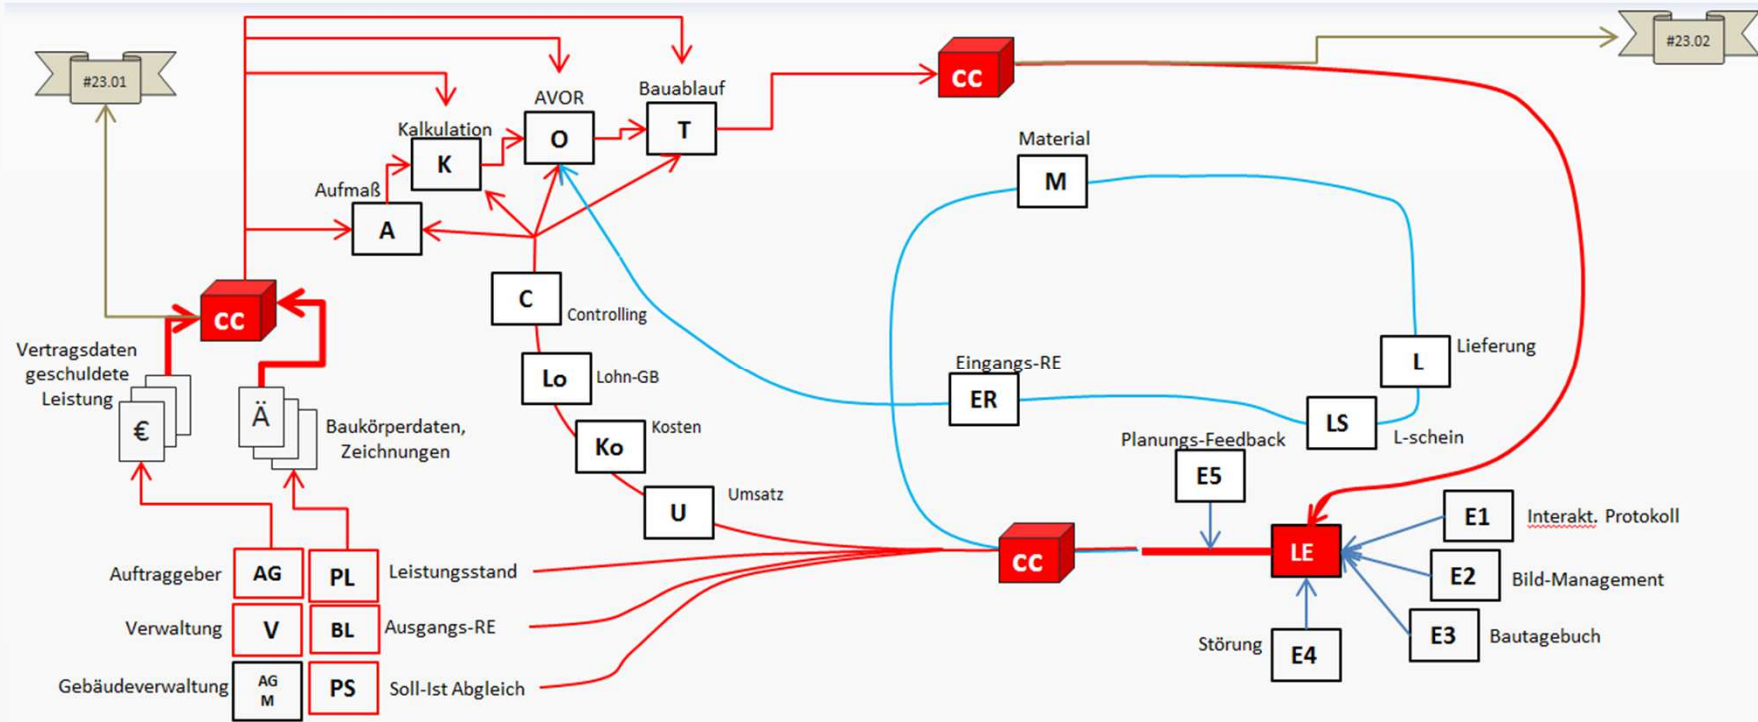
#23.01

#23.02

CC

AVOR

Bauablauf

Kalkulation

O

T

K

Aufmaß

A

Material

M

CC

Vertragsdaten geschuldete Leistung

€

Ä

Baukörperdaten, Zeichnungen

C

Controlling

Lo

Lohn-GB

Ko

Kosten

U

Umsatz

Eingangs-RE

ER

L

Lieferung

LS

L-schein

Planungs-Feedback

E5

CC

LE

E1

Interakt. Protokoll

E2

Bild-Management

E3

Bautagebuch

Störung

E4

Auftraggeber

AG

PL

Leistungsstand

Verwaltung

V

BL

Ausgangs-RE

Gebäudeverwaltung

AG M

PS

Soll-Ist Abgleich